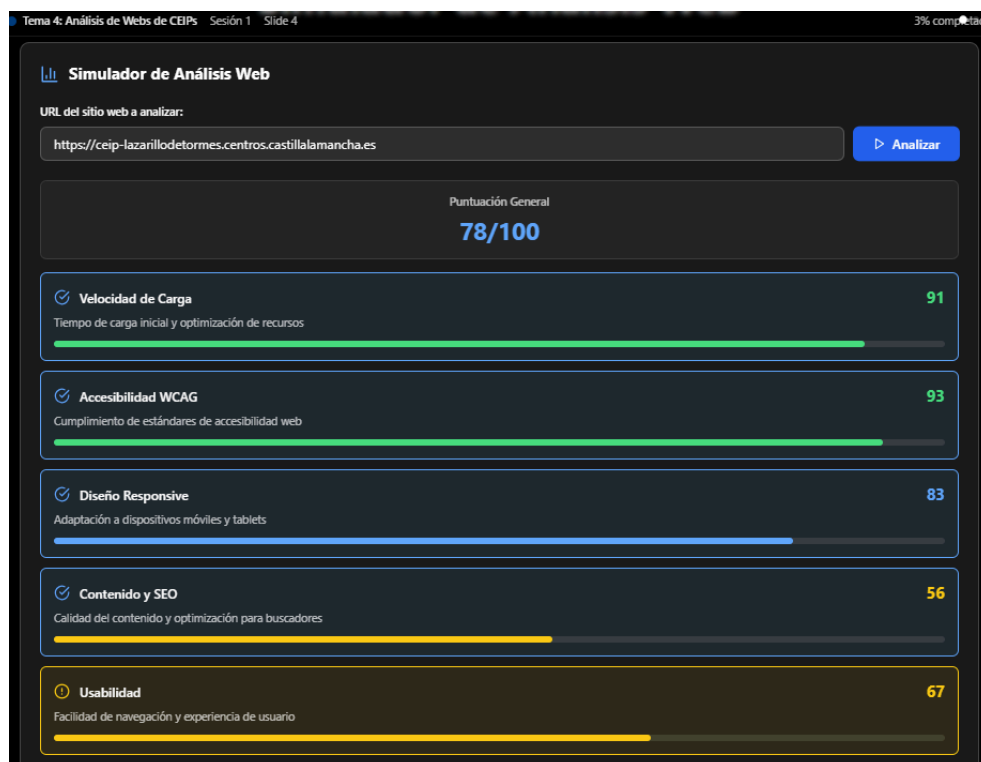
Tema 4: Análisis de Webs de CEIPs Sesión 1 Slide 4

3% complet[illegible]

Simulador de Análisis Web

URL del sitio web a analizar:

https://ceip-lazarillodetormes.centros.castillalamancha.es

Analizar

Puntuación General

78/100

Velocidad de Carga

91

Tiempo de carga inicial y optimización de recursos

Accesibilidad WCAG

93

Cumplimiento de estándares de accesibilidad web

Diseño Responsive

83

Adaptación a dispositivos móviles y tablets

Contenido y SEO

56

Calidad del contenido y optimización para buscadores

Usabilidad

67

Facilidad de navegación y experiencia de usuario